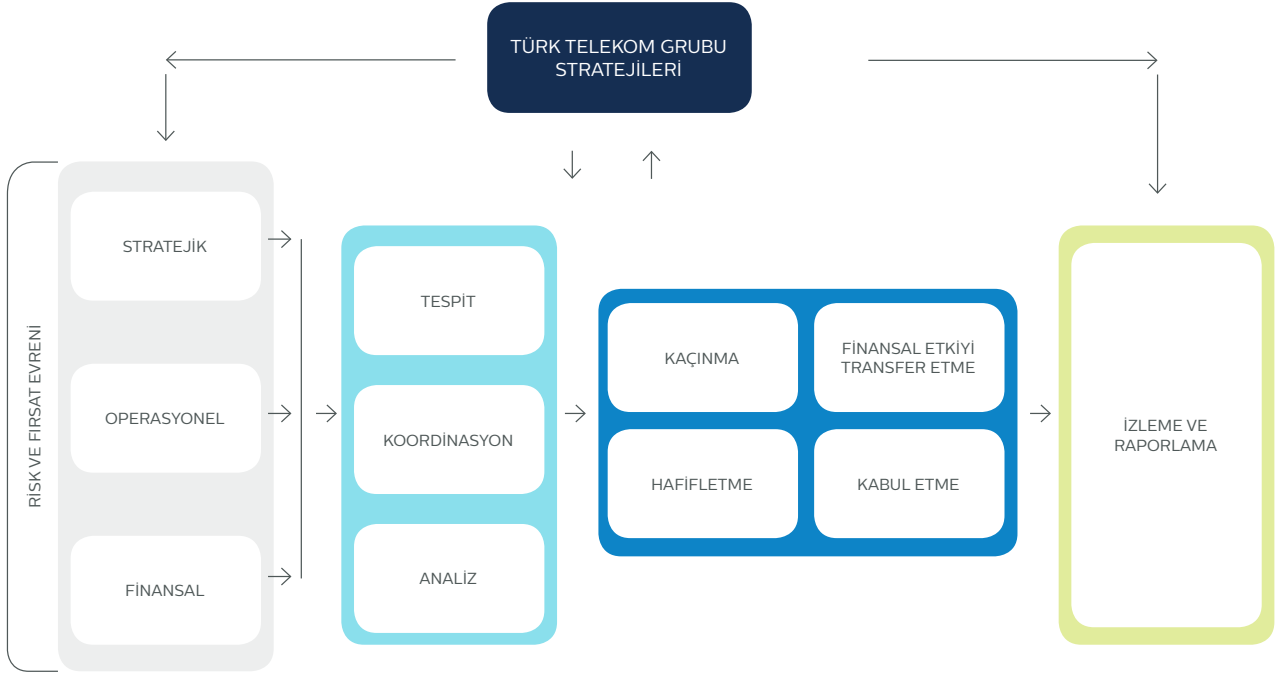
TÜRK TELEKOM GRUBU STRATEJİLERİ

RİSK VE FIRSAT EVRENİ

STRATEJİK

OPERASYONEL

FİNANSAL

TESPİT

KOORDİNASYON

ANALİZ

KAÇINMA

FİNANSAL ETKİYİ TRANSFER ETME

HAFİFLETME

KABUL ETME

İZLEME VE RAPORLAMA